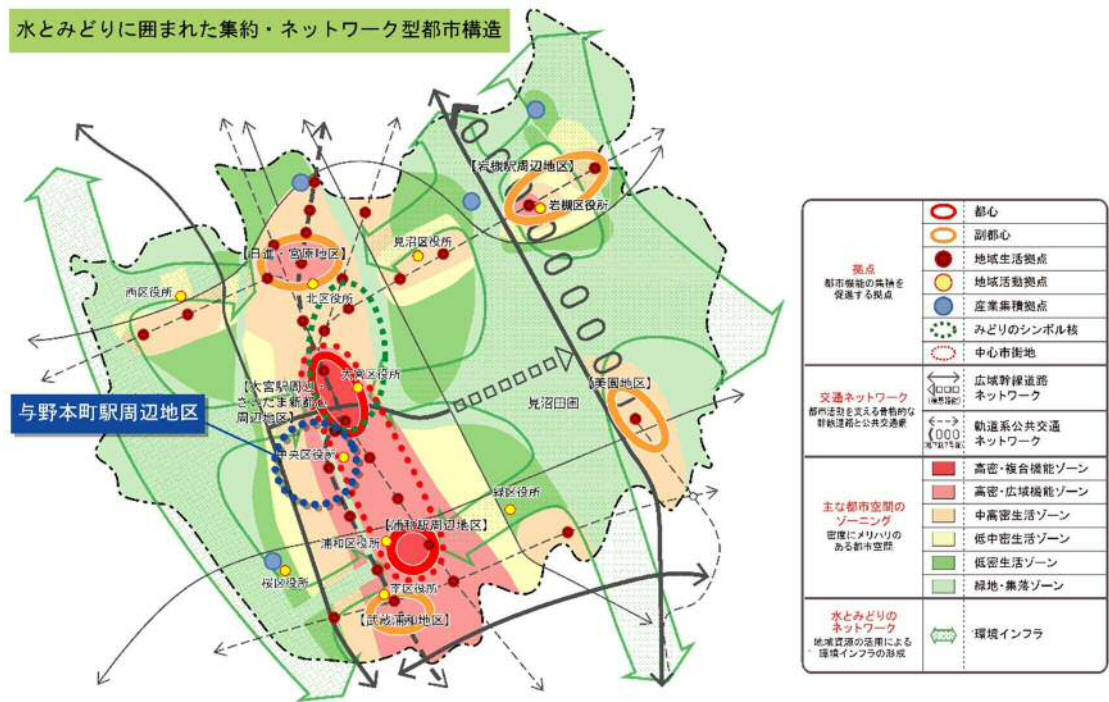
水とみどりに囲まれた集約・ネットワーク型都市構造

【岩槻駅周辺地区】
岩槻区役所
【日進・宮原地区】
見沼区役所
西区役所
北区役所
【大宮駅周辺・さいたま新都心周辺地区】
大宮区役所
与野本町駅周辺地区
中央区役所
見沼田圃
【美園地区】
緑区役所
【浦和駅周辺地区】
浦和区役所
桜区役所
南区役所
【武蔵浦和地区】

拠点
都市機能の集積を促進する拠点
都心
副都心
地域生活拠点
地域活動拠点
産業集積拠点
みどりのシンボル軸
中心市街地

交通ネットワーク
都市活動を支える骨格的な幹線道路と公共交通
広域幹線道路ネットワーク
軌道系公共交通ネットワーク

主な都市空間のゾーニング
密度にメリハリのある都市空間
高密・複合機能ゾーン
高密・広域機能ゾーン
中高密生活ゾーン
低中密生活ゾーン
低密生活ゾーン
緑地・集落ゾーン

水とみどりのネットワーク
地域資源の活用による環境インフラの形成
環境インフラ